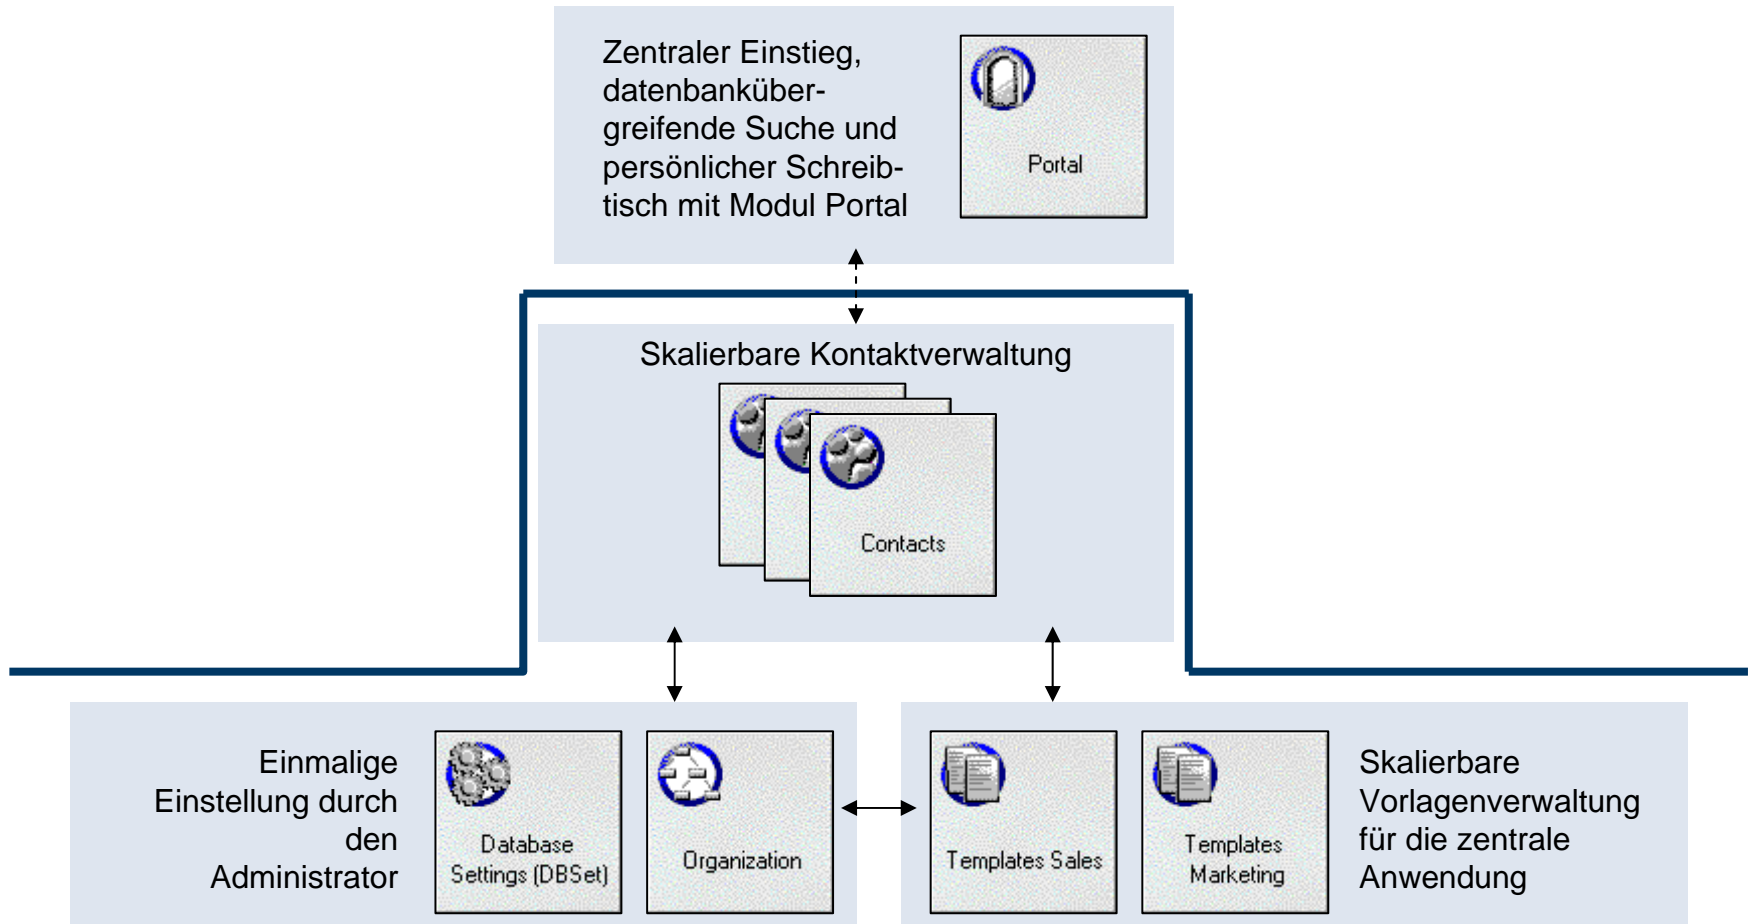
Zentraler Einstieg, datenbankübergreifende Suche und persönlicher Schreibtisch mit Modul Portal

Portal

Skalierbare Kontaktverwaltung

Contacts

Einmalige Einstellung durch den Administrator

Database Settings (DBSet)

Organization

Templates Sales

Templates Marketing

Skalierbare Vorlagenverwaltung für die zentrale Anwendung